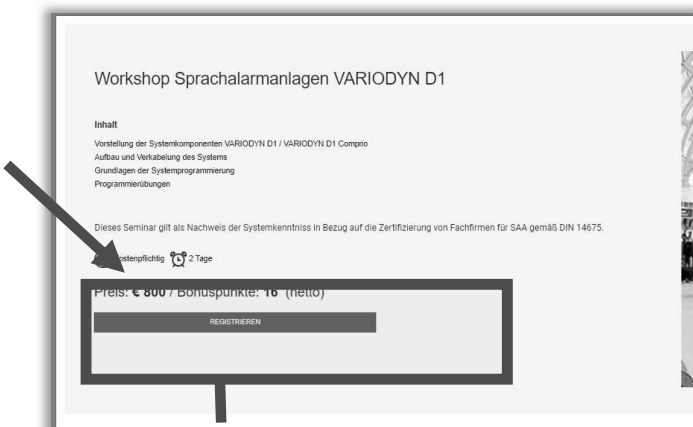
Workshop Sprachalarmanlagen VARIODYN D1

Inhalt

Vorstellung der Systemkomponenten VARIODYN D1 / VARIODYN D1 Comprio
Aufbau und Verkabelung des Systems
Grundlagen der Systemprogrammierung
Programmierübungen

Dieses Seminar gilt als Nachweis der Systemkenntniss in Bezug auf die Zertifizierung von Fachfirmen für SAA gemäß DIN 14675.

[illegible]ostenpflichtig 2 Tage

Preis: € 800 / Bonuspunkte: 16 (netto)

REGISTRIEREN